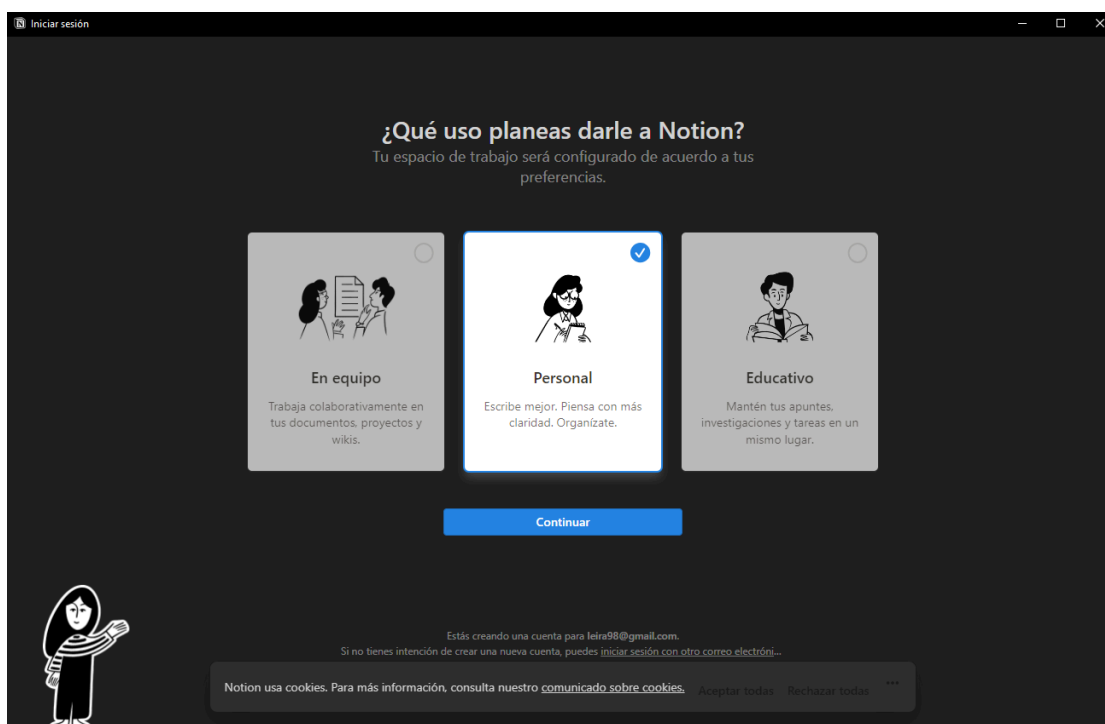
Iniciar sesión

¿Qué uso planeas darle a Notion?
Tu espacio de trabajo será configurado de acuerdo a tus preferencias.

En equipo
Trabaja colaborativamente en tus documentos, proyectos y wikis.

Personal
Escribe mejor. Piensa con más claridad. Organízate.

Educativo
Mantén tus apuntes, investigaciones y tareas en un mismo lugar.

Continuar

Estás creando una cuenta para leira98@gmail.com.
Si no tienes intención de crear una nueva cuenta, puedes iniciar sesión con otro correo electróni...

Notion usa cookies. Para más información, consulta nuestro comunicado sobre cookies. Aceptar todas Rechazar todas ···